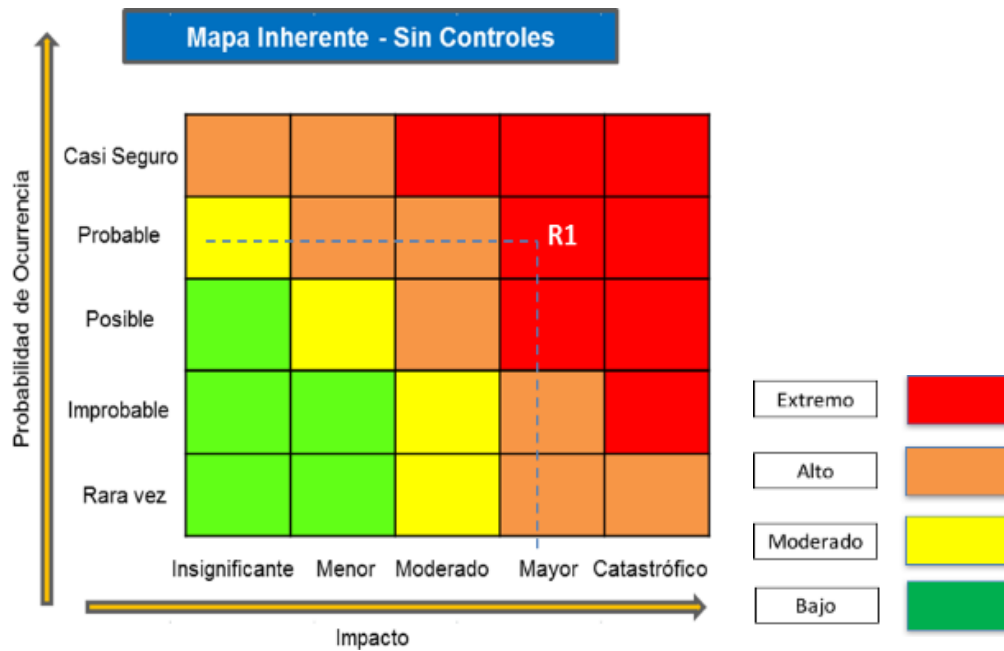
Mapa Inherente - Sin Controles

Probabilidad de Ocurrencia

| | | | | | |
|---|---|---|---|---|---|
| Casi Seguro | | | | | |
| Probable | | | | R1 | |
| Posible | | | | | |
| Improbable | | | | | |
| Rara vez | | | | | |
| | Insignificante | Menor | Moderado | Mayor | Catastrófico |

Impacto

Extremo

Alto

Moderado

Bajo